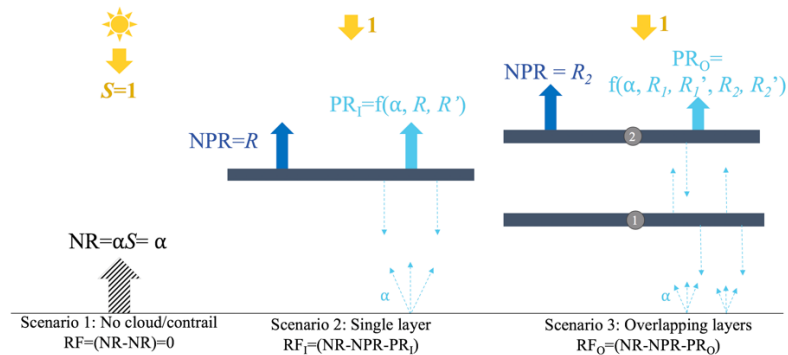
$S$=1

1

1

NPR=$R$

PR$_I$=f(α, $R$, $R$')

NPR = $R_2$

PR$_O$= f(α, $R_1$, $R_1$', $R_2$, $R_2$')

2

1

NR=α$S$= α

α

α

Scenario 1: No cloud/contrail
RF=(NR-NR)=0

Scenario 2: Single layer
RF$_I$=(NR-NPR-PR$_I$)

Scenario 3: Overlapping layers
RF$_O$=(NR-NPR-PR$_O$)